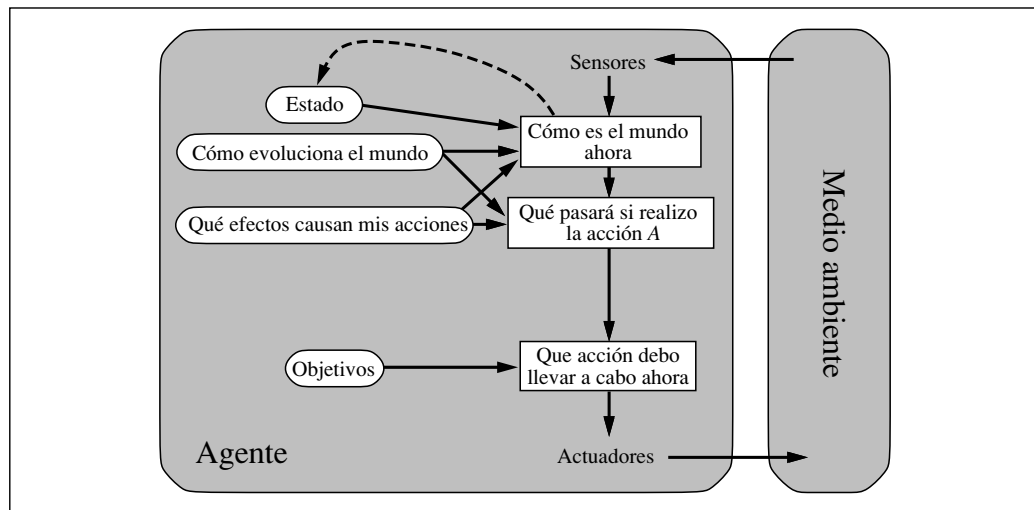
Sensores

Estado

Cómo es el mundo ahora

Cómo evoluciona el mundo

Qué efectos causan mis acciones

Qué pasará si realizo la acción $A$

Objetivos

Que acción debo llevar a cabo ahora

Agente

Actuadores

Medio ambiente